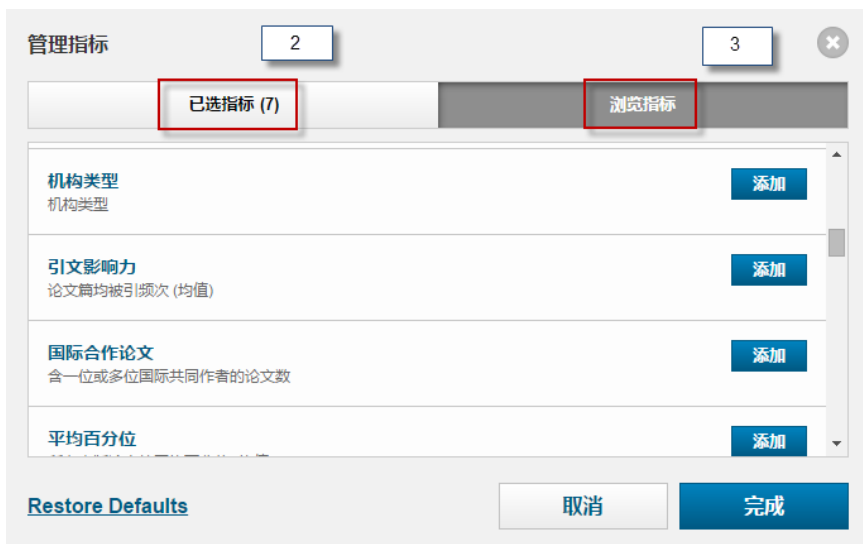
管理指标

2

3

已选指标 (7)

浏览指标

机构类型
机构类型

添加

引文影响力
论文篇均被引频次 (均值)

添加

国际合作论文
含一位或多位国际共同作者的论文数

添加

平均百分位
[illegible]

添加

Restore Defaults

取消

完成